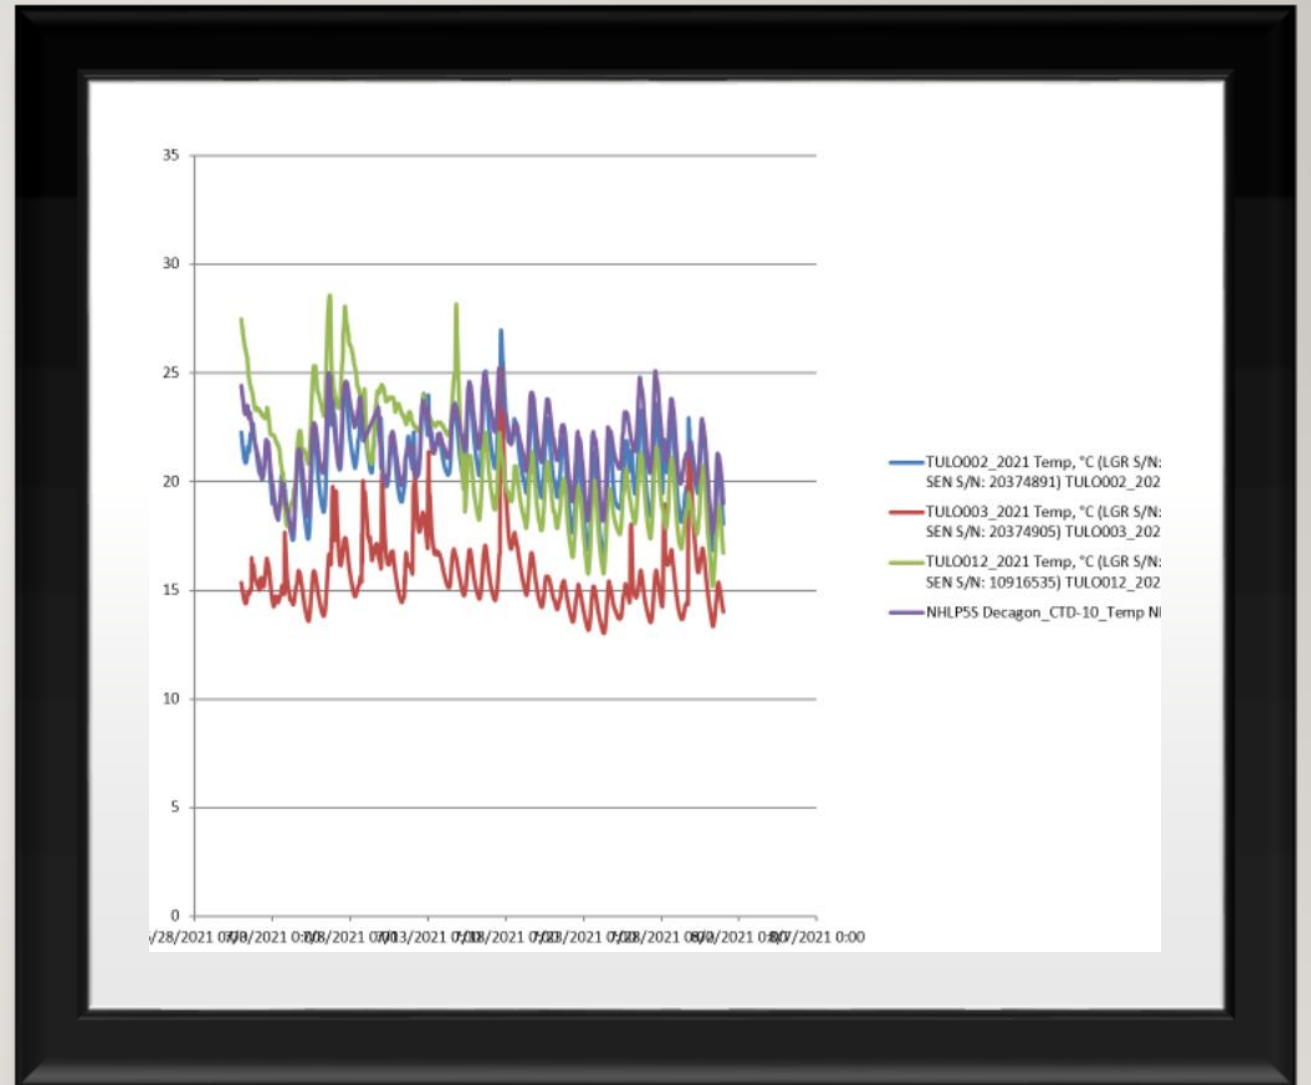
35
30
25
20
15
10
5
0

/28/2021 0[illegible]/2021 0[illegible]/2021 0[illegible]/2021 0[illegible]/2021 0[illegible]/2021 0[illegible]/2021 0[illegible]/2021 0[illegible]/2021 0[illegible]/2021 0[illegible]/2021 0:00

TULO002_2021 Temp, °C (LGR S/N: SEN S/N: 20374891) TULO002_202
TULO003_2021 Temp, °C (LGR S/N: SEN S/N: 20374905) TULO003_202
TULO012_2021 Temp, °C (LGR S/N: SEN S/N: 10916535) TULO012_202
NHLP55 Decagon_CTD-10_Temp N